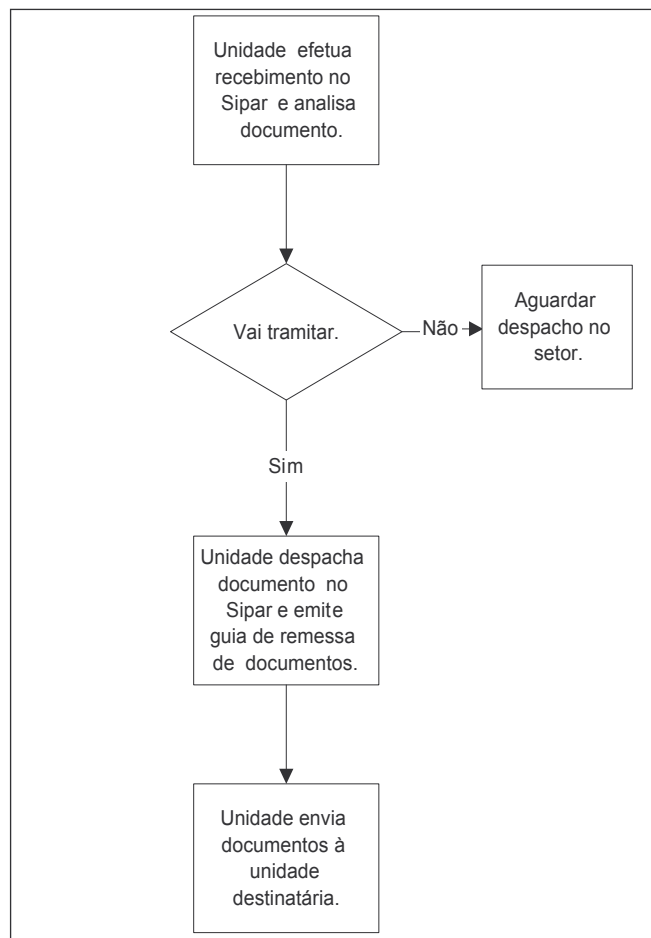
Unidade efetua recebimento no Sipar e analisa documento.

Vai tramitar.

Não

Aguardar despacho no setor.

Sim

Unidade despacha documento no Sipar e emite guia de remessa de documentos.

Unidade envia documentos à unidade destinatária.